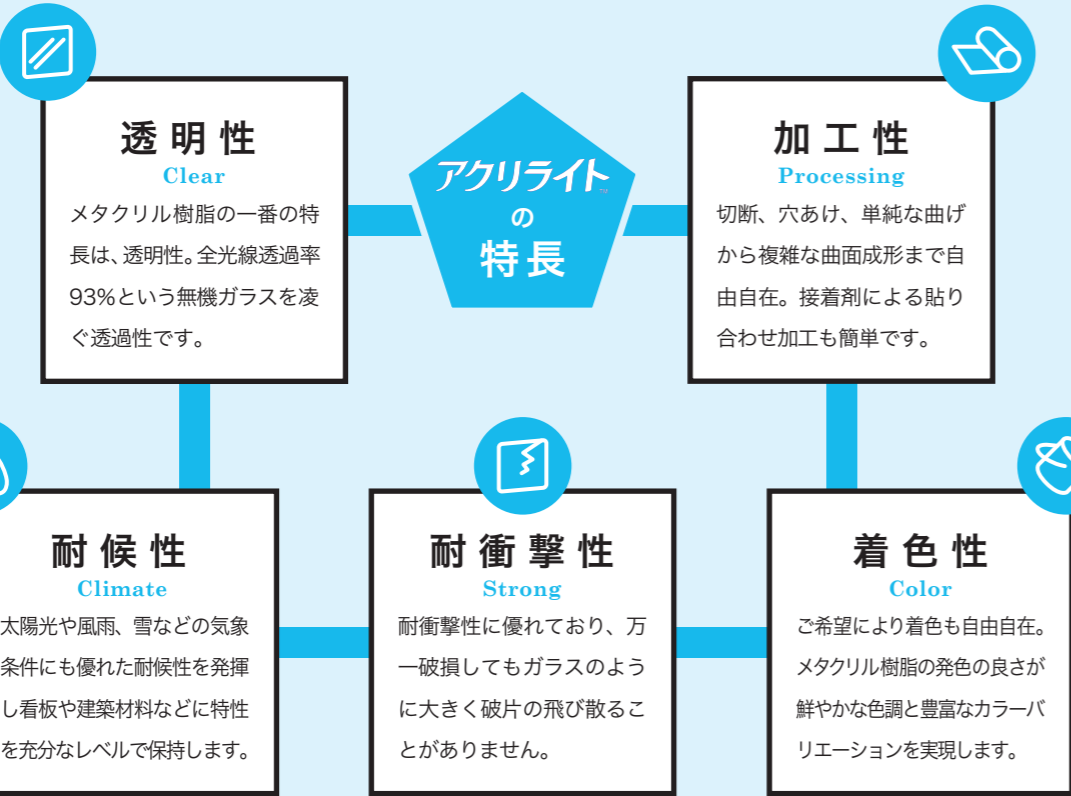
透明性
Clear
メタクリル樹脂の一番の特長は、透明性。全光線透過率93%という無機ガラスを凌ぐ透過性です。

アクリライト™
の
特長

加工性
Processing
切断、穴あけ、単純な曲げから複雑な曲面成形まで自由自在。接着剤による貼り合わせ加工も簡単です。

耐候性
Climate
太陽光や風雨、雪などの気象条件にも優れた耐候性を発揮し看板や建築材料などに特性を充分なレベルで保持します。

耐衝撃性
Strong
耐衝撃性に優れており、万一破損してもガラスのように大きく破片の飛び散ることがありません。

着色性
Color
ご希望により着色も自由自在。メタクリル樹脂の発色の良さが鮮やかな色調と豊富なカラーバリエーションを実現します。